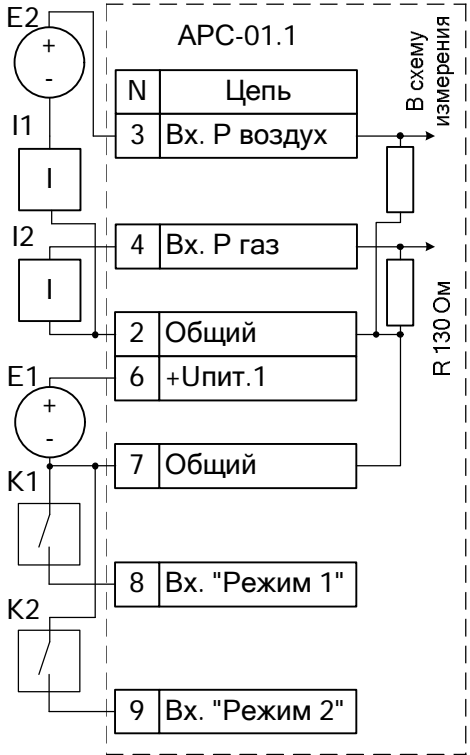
E2
АРС-01.1
В схему измерения

| N | Цепь |
|---|---|
| 3 | Вх. Р воздух |

+
-
I1
I
I2
I

| 4 | Вх. Р газ |
|---|---|
| 2 | Общий |
| 6 | +Uпит.1 |
| 7 | Общий |
| 8 | Вх. "Режим 1" |
| 9 | Вх. "Режим 2" |

R 130 Ом
E1
+
-
K1
K2